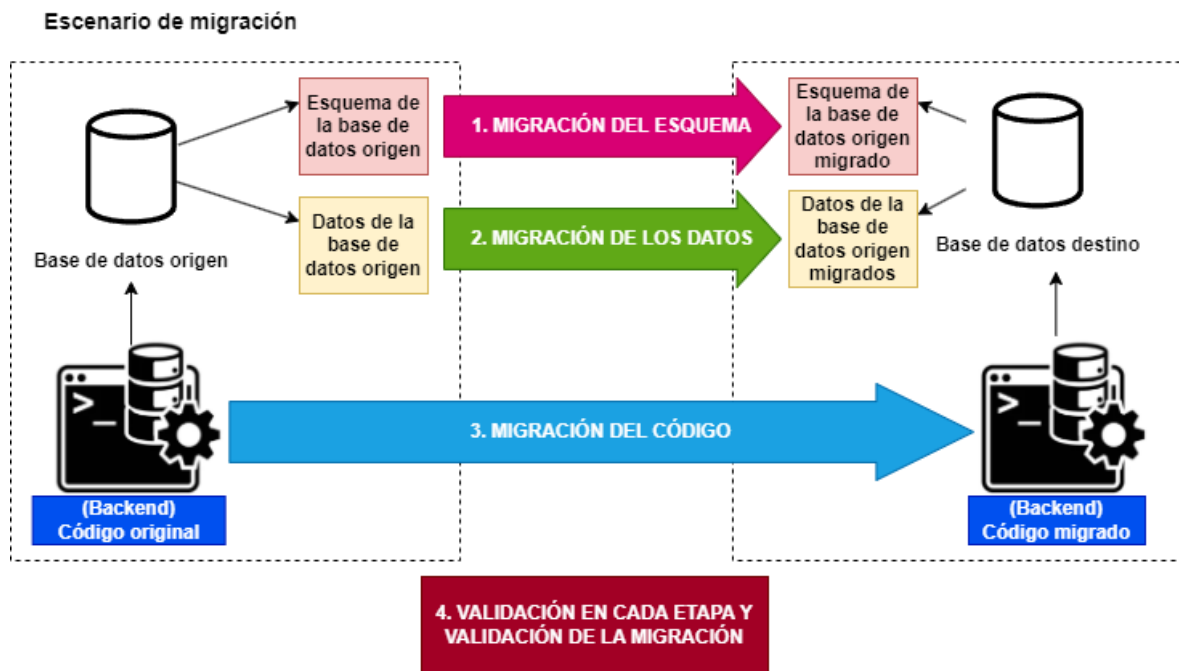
Escenario de migración

Esquema de la base de datos origen

Datos de la base de datos origen

Base de datos origen

1. MIGRACIÓN DEL ESQUEMA

2. MIGRACIÓN DE LOS DATOS

Esquema de la base de datos origen migrado

Datos de la base de datos origen migrados

Base de datos destino

3. MIGRACIÓN DEL CÓDIGO

(Backend) Código original

(Backend) Código migrado

4. VALIDACIÓN EN CADA ETAPA Y VALIDACIÓN DE LA MIGRACIÓN